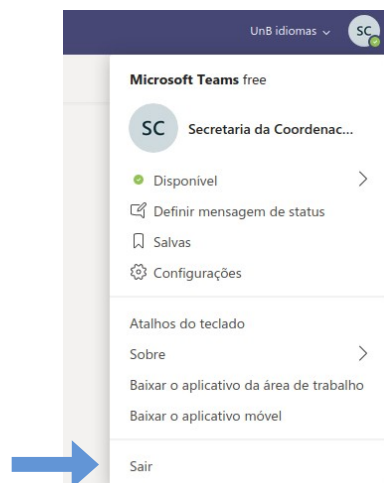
UnB idiomas ⌄ SC

Microsoft Teams free

SC Secretaria da Coordenac...

Disponível

Definir mensagem de status

Salvas

Configurações

Atalhos do teclado

Sobre

Baixar o aplicativo da área de trabalho

Baixar o aplicativo móvel

Sair